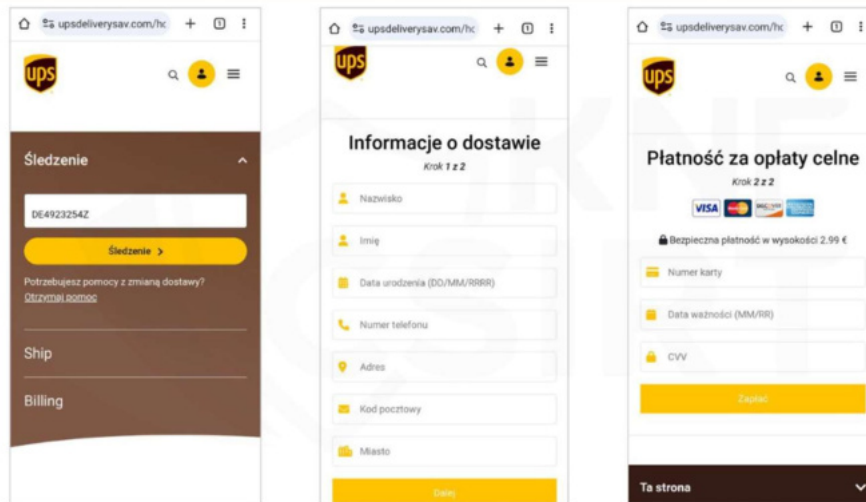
upsdeliverysav.com/hc

1

ups

Śledzenie

DE4923254Z

Śledzenie >

Potrzebujesz pomocy z zmianą dostawy?
Otrzymaj pomoc

Ship

Billing

upsdeliverysav.com/hc

1

ups

Informacje o dostawie

Krok 1 z 2

Nazwisko

Imię

Data urodzenia (DD/MM/RRRR)

Numer telefonu

Adres

Kod pocztowy

Miasto

Dalej

upsdeliverysav.com/hc

1

ups

Płatność za opłaty celne

Krok 2 z 2

VISA

Bezpieczna płatność w wysokości 2.99 €

Numer karty

Data ważności (MM/RR)

CVV

Zapłać

Ta strona